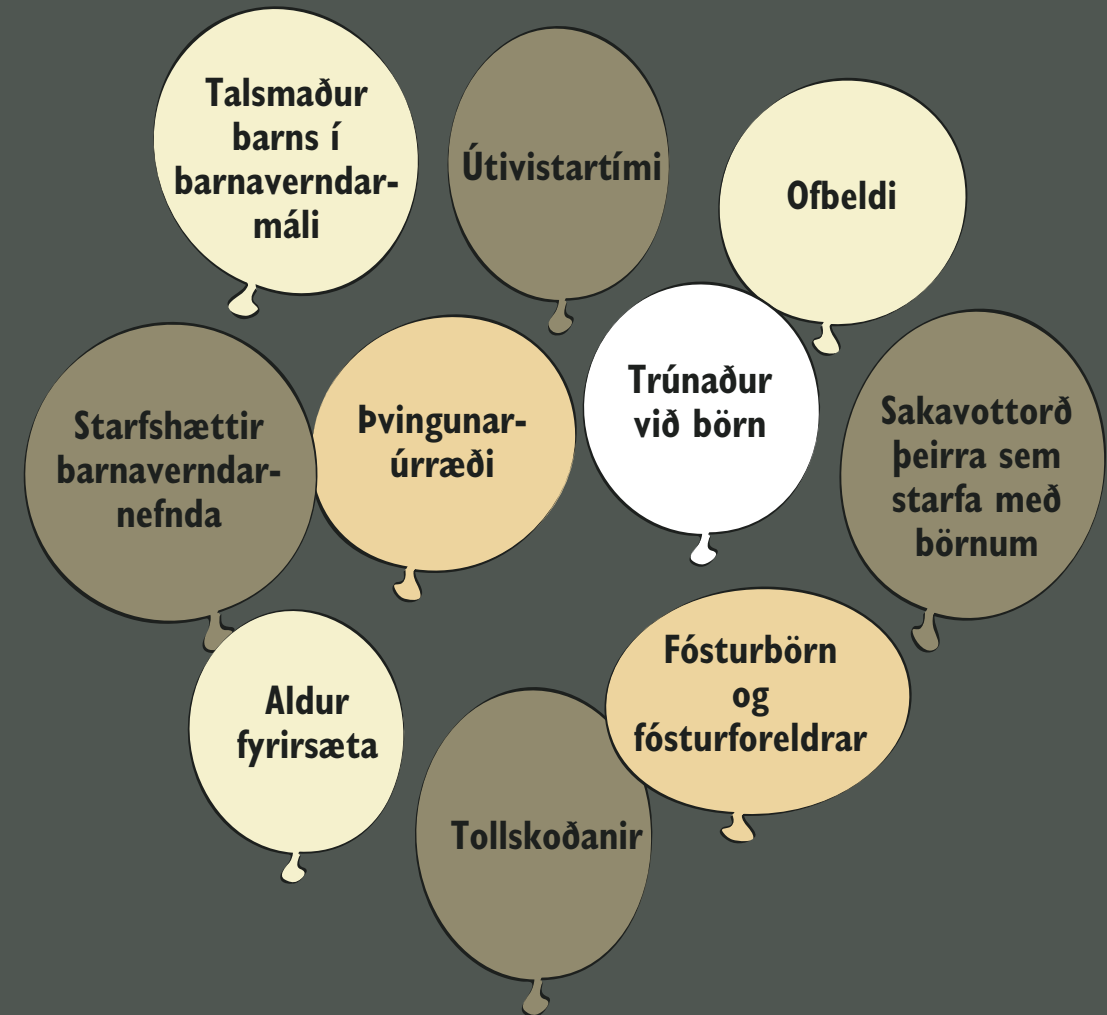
Talsmaður barns í barnaverndarmáli

Útivistartími

Ofbeldi

Trúnaður við börn

Starfshættir barnaverndarnefnda

Þvingunarúrræði

Sakavottorð þeirra sem starfa með börnum

Fósturbörn og fósturforeldrar

Aldur fyrirsæta

Tollskoðanir